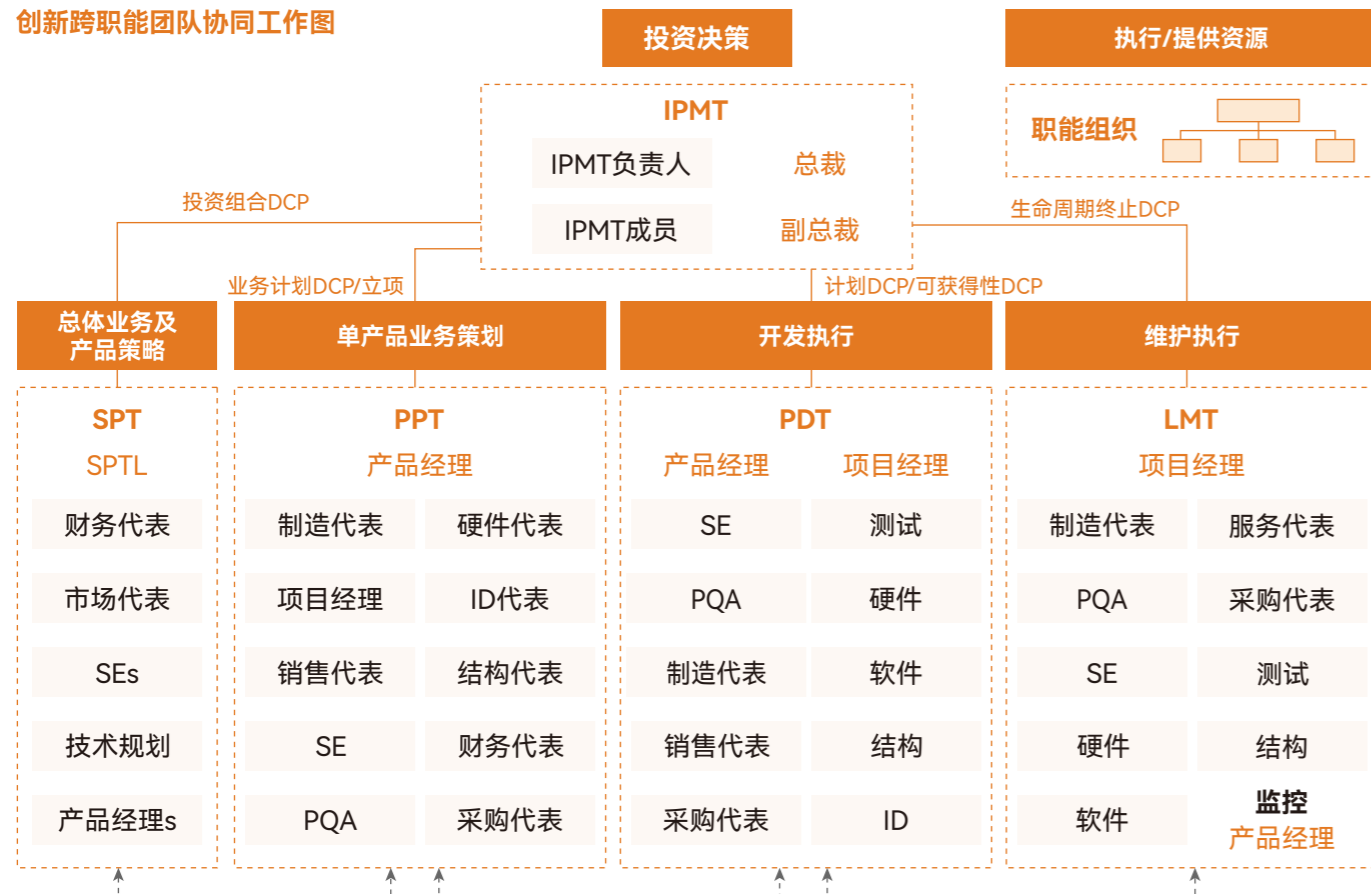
创新跨职能团队协同工作图

投资决策

执行/提供资源

IPMT

IPMT负责人 总裁

IPMT成员 副总裁

职能组织

投资组合DCP

生命周期终止DCP

业务计划DCP/立项

计划DCP/可获得性DCP

总体业务及产品策略

单产品业务策划

开发执行

维护执行

SPT
SPTL
财务代表
市场代表
SEs
技术规划
产品经理s

PPT
产品经理
| 制造代表 | 硬件代表 |
|---|---|
| 项目经理 | ID代表 |
| 销售代表 | 结构代表 |
| SE | 财务代表 |
| PQA | 采购代表 |

PDT
| 产品经理 | 项目经理 |
|---|---|
| SE | 测试 |
| PQA | 硬件 |
| 制造代表 | 软件 |
| 销售代表 | 结构 |
| 采购代表 | ID |

LMT
项目经理
| 制造代表 | 服务代表 |
|---|---|
| PQA | 采购代表 |
| SE | 测试 |
| 硬件 | 结构 |
| 软件 | 监控 产品经理 |